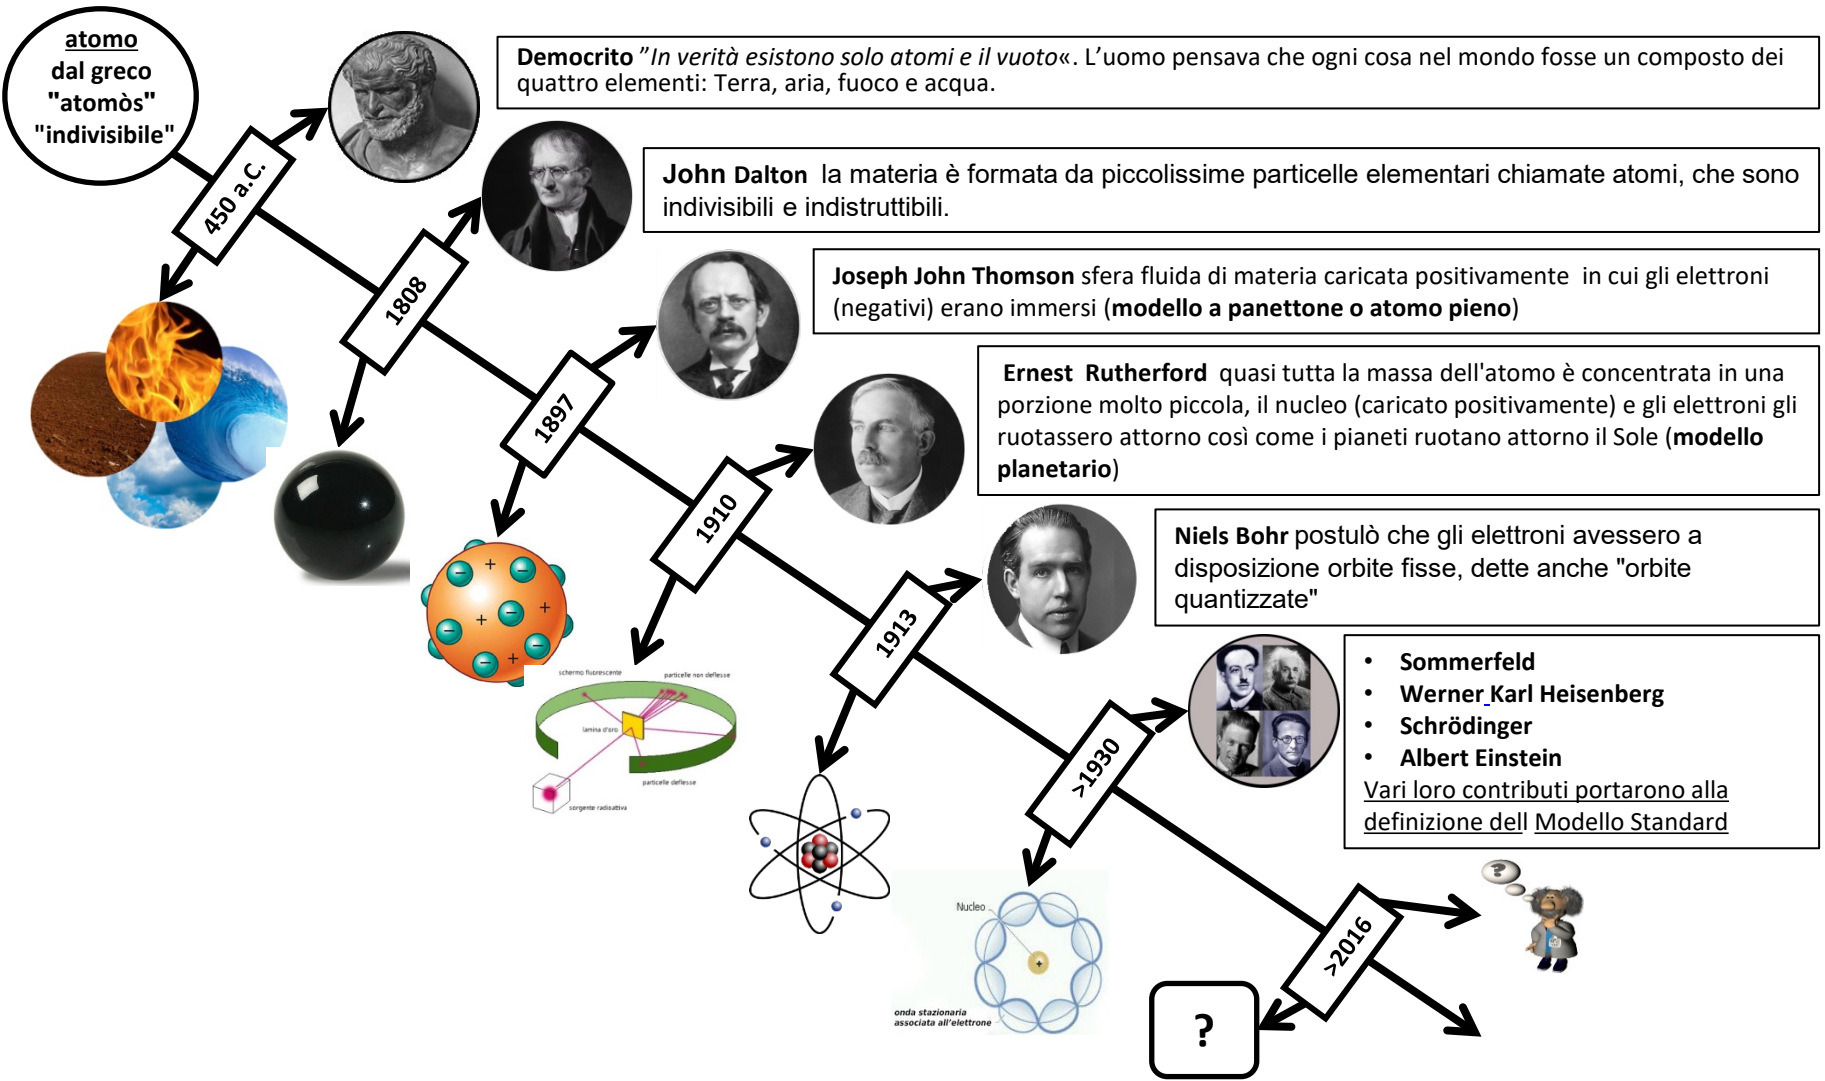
atomo
dal greco
"atomòs"
"indivisibile"

450 a.C.

Democrito "In verità esistono solo atomi e il vuoto«. L'uomo pensava che ogni cosa nel mondo fosse un composto dei quattro elementi: Terra, aria, fuoco e acqua.

1808

John Dalton la materia è formata da piccolissime particelle elementari chiamate atomi, che sono indivisibili e indistruttibili.

1897

Joseph John Thomson sfera fluida di materia caricata positivamente in cui gli elettroni (negativi) erano immersi (modello a panettone o atomo pieno)

1910

Ernest Rutherford quasi tutta la massa dell'atomo è concentrata in una porzione molto piccola, il nucleo (caricato positivamente) e gli elettroni gli ruotassero attorno così come i pianeti ruotano attorno il Sole (modello planetario)

schermo fluorescente
particelle non deflesse
lamina d'oro
particelle deflesse
sorgente radioattiva

1913

Niels Bohr postulò che gli elettroni avessero a disposizione orbite fisse, dette anche "orbite quantizzate"

>1930

• Sommerfeld
• Werner Karl Heisenberg
• Schrödinger
• Albert Einstein
Vari loro contributi portarono alla definizione dell Modello Standard

Nucleo
onda stazionaria associata all'elettrone

>2016

?